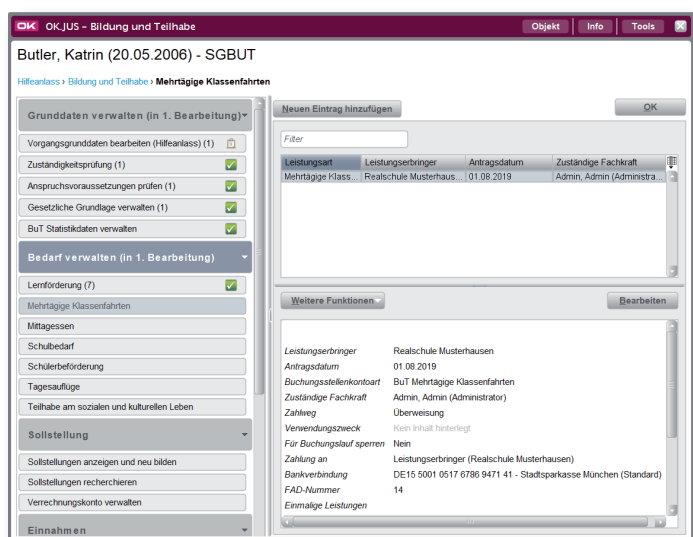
OK OK.JUS - Bildung und Teilhabe

Objekt | Info | Tools

Butler, Katrin (20.05.2006) - SGBUT

Hilfeanlass › Bildung und Teilhabe › Mehrtägige Klassenfahrten

Grunddaten verwalten (in 1. Bearbeitung)

Vorgangsgrunddaten bearbeiten (Hilfeanlass) (1)

Zuständigkeitsprüfung (1)

Anspruchsvoraussetzungen prüfen (1)

Gesetzliche Grundlage verwalten (1)

BuT Statistikdaten verwalten

Bedarf verwalten (in 1. Bearbeitung)

Lernförderung (7)

Mehrtägige Klassenfahrten

Mittagessen

Schulbedarf

Schülerbeförderung

Tagesausflüge

Teilhabe am sozialen und kulturellen Leben

Sollstellung

Sollstellungen anzeigen und neu bilden

Sollstellungen recherchieren

Verrechnungskonto verwalten

Einnahmen

Neuen Eintrag hinzufügen

OK

Filter

| Leistungsart | Leistungserbringer | Antragsdatum | Zuständige Fachkraft |
|---|---|---|---|
| Mehrtägige Klass... | Realschule Musterhaus... | 01.08.2019 | Admin, Admin (Administra... |

Weitere Funktionen

Bearbeiten

Leistungserbringer Realschule Musterhausen
Antragsdatum 01.08.2019
Buchungsstellenkontoart BuT Mehrtägige Klassenfahrten
Zuständige Fachkraft Admin, Admin (Administrator)
Zahlweg Überweisung
Verwendungszweck Kein Inhalt hinterlegt
Für Buchungslauf sperren Nein
Zahlung an Leistungserbringer (Realschule Musterhausen)
Bankverbindung DE15 5001 0517 6786 9471 41 - Stadtsparkasse München (Standard)
FAD-Nummer 14
Einmalige Leistungen